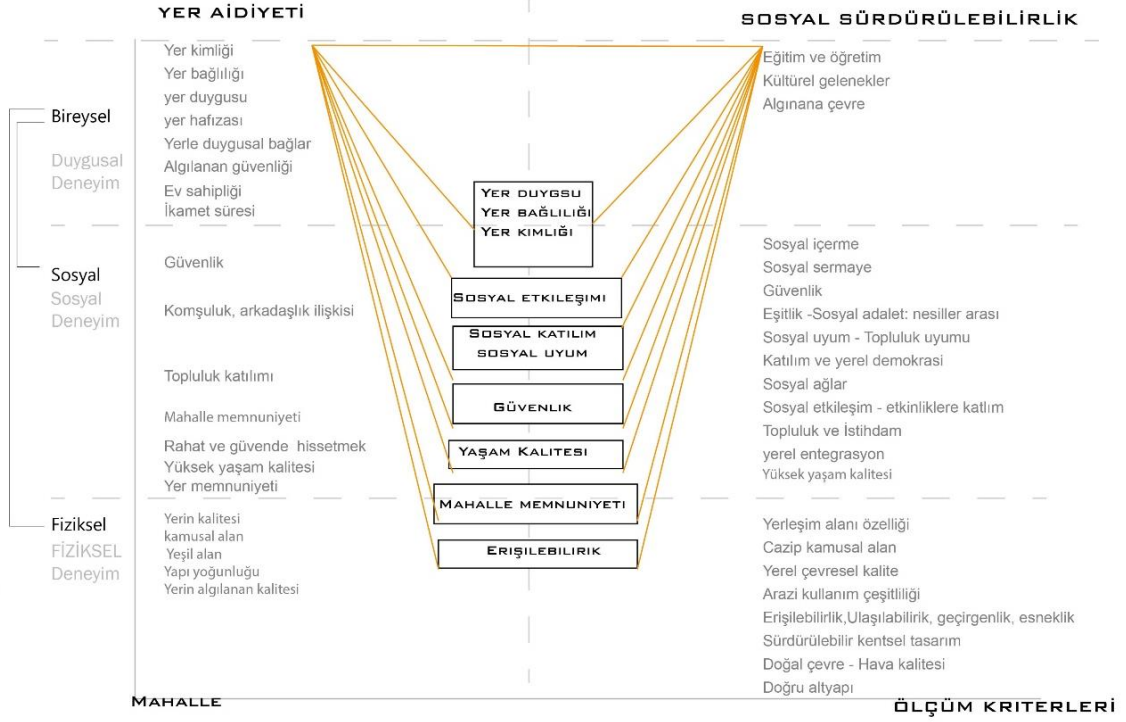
YER AIDIYETI

SOSYAL SÜRDÜRÜLEBILIRLIK

Bireysel
Duygusal Deneyim

Yer kimliği
Yer bağlılığı
yer duygusu
yer hafızası
Yerle duygusal bağlar
Algılanan güvenliği
Ev sahipliği
İkamet süresi

Eğitim ve öğretim
Kültürel gelenekler
Algınana çevre

YER DUYGSU
YER BAĞLILIĞI
YER KIMLIĞI

Sosyal
Sosyal Deneyim

Güvenlik

Komşuluk, arkadaşlık ilişkisi

Topluluk katılımı

Mahalle memnuniyeti

Rahat ve güvende hissetmek
Yüksek yaşam kalitesi
Yer memnuniyeti

SOSYAL ETKILEŞIMI

SOSYAL KATILIM
SOSYAL UYUM

GÜVENLIK

YAŞAM KALITESI

MAHALLE MEMNUNIYETI

ERIŞILEBILIRIK

Sosyal içerme
Sosyal sermaye
Güvenlik
Eşitlik -Sosyal adalet: nesiller arası
Sosyal uyum - Topluluk uyumu
Katılım ve yerel demokrasi
Sosyal ağlar
Sosyal etkileşim - etkinliklere katlım
Topluluk ve İstihdam
yerel entegrasyon
Yüksek yaşam kalitesi

Fiziksel
FİZİKSEL Deneyim

Yerin kalitesi
kamusal alan
Yeşil alan
Yapı yoğunluğu
Yerin algılanan kalitesi

Yerleşim alanı özelliği
Cazip kamusal alan
Yerel çevresel kalite
Arazi kullanım çeşitliliği
Erişilebilirlik,Ulaşılabilirlik, geçirgenlik, esneklik
Sürdürülebilir kentsel tasarım
Doğal çevre - Hava kalitesi
Doğru altyapı

MAHALLE

ÖLÇÜM KRITERLERI